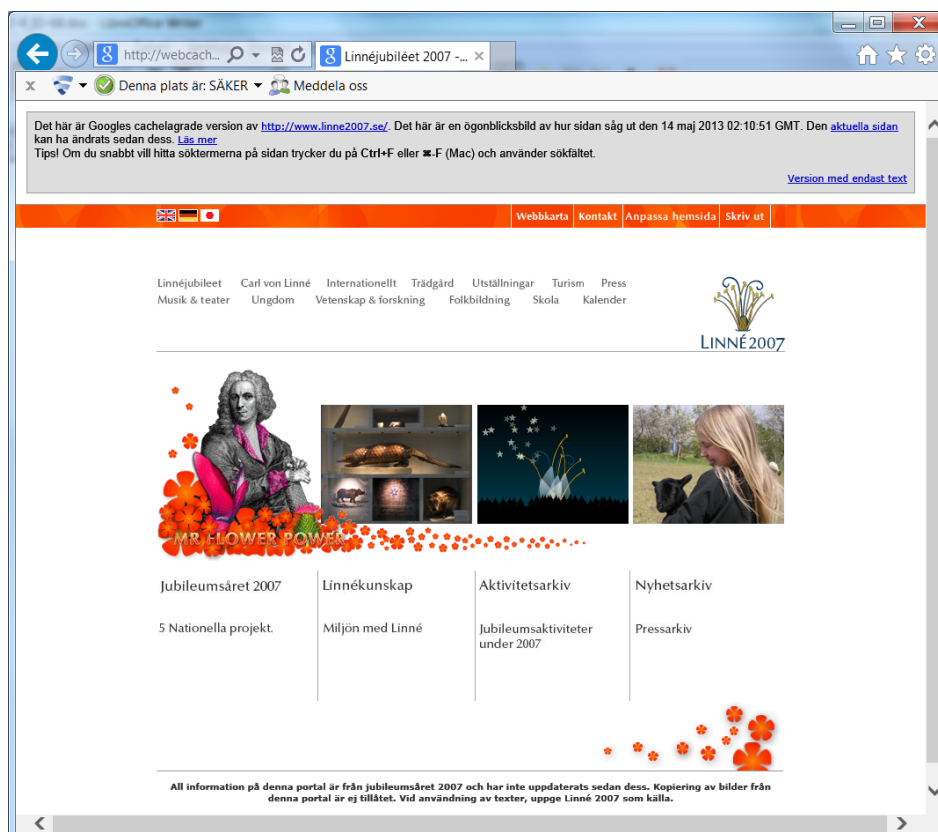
http://webcach... Linnéjubiléet 2007 -...

x Denna plats är: SÄKER Meddela oss

Det här är Googles cachelagrade version av http://www.linne2007.se/. Det här är en ögonblicksbild av hur sidan såg ut den 14 maj 2013 02:10:51 GMT. Den aktuella sidan kan ha ändrats sedan dess. Läs mer
Tips! Om du snabbt vill hitta söktermerna på sidan trycker du på Ctrl+F eller ⌘-F (Mac) och använder sökfältet.

Version med endast text

Webbkarta Kontakt Anpassa hemsida Skriv ut

Linnéjubileet Carl von Linné Internationellt Trädgård Utställningar Turism Press
Musik & teater Ungdom Vetenskap & forskning Folkbildning Skola Kalender

LINNÉ2007

MR FLOWER POWER

Jubileumsåret 2007

5 Nationella projekt.

Linnékunskap

Miljön med Linné

Aktivitetsarkiv

Jubileumsaktiviteter under 2007

Nyhetsarkiv

Pressarkiv

All information på denna portal är från jubileumsåret 2007 och har inte uppdaterats sedan dess. Kopiering av bilder från denna portal är ej tillåtet. Vid användning av texter, uppge Linné 2007 som källa.